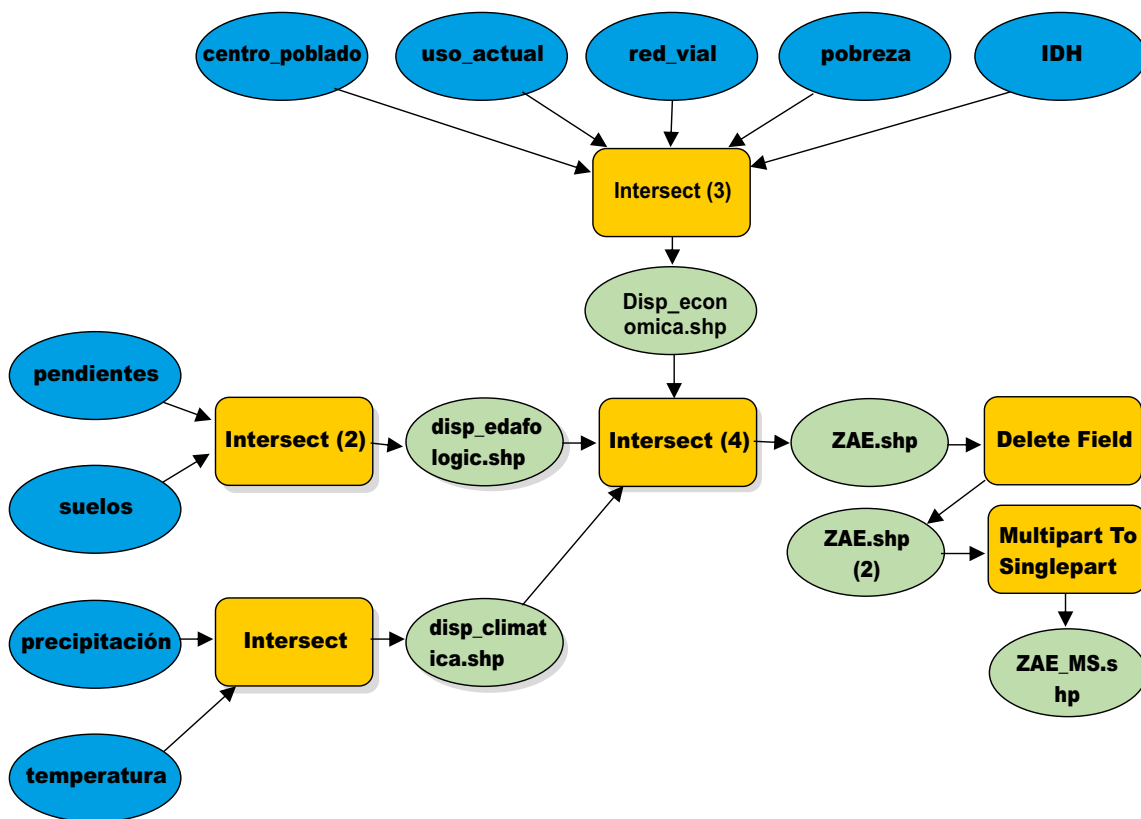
centro_poblado

uso_actual

red_vial

pobreza

IDH

Intersect (3)

Disp_economica.shp

pendientes

suelos

Intersect (2)

disp_edafologic.shp

Intersect (4)

ZAE.shp

Delete Field

ZAE.shp (2)

Multipart To Singlepart

ZAE_MS.shp

precipitación

Intersect

disp_climatica.shp

temperatura